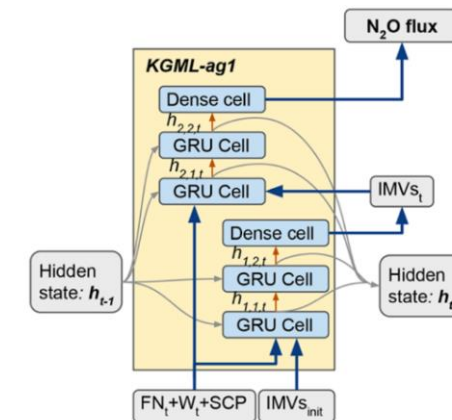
$N_2O$ flux

KGML-ag1

Dense cell

$h_{2,2,t}$

GRU Cell

$h_{2,1,t}$

GRU Cell

$IMVs_t$

Dense cell

$h_{1,2,t}$

GRU Cell

$h_{1,1,t}$

GRU Cell

Hidden state: $h_{t-1}$

Hidden state: $h_t$

$FN_t+W_t+SCP$

$IMVs_{init}$